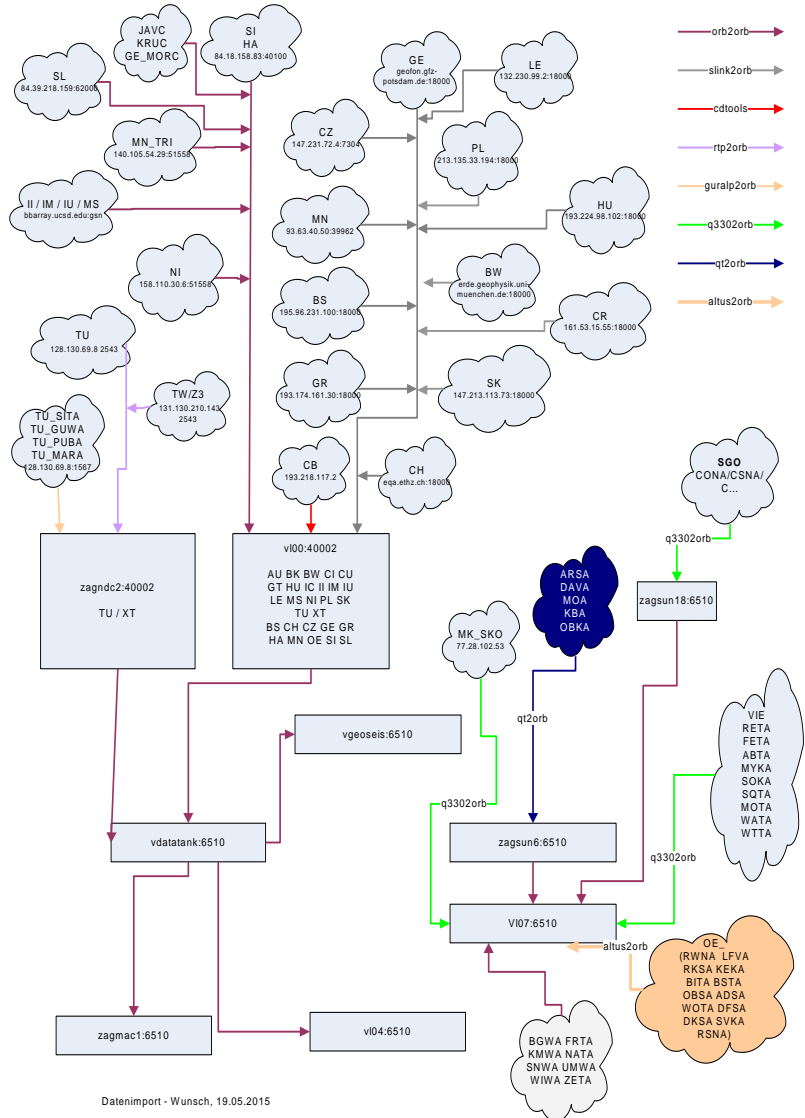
orb2orb
slink2orb
cdtools
rtp2orb
guralp2orb
q3302orb
qt2orb
altus2orb

JAVC
KRUC
GE_MORC

SI
HA
84.18.158.83:40100

SL
84.39.218.159:62000

MN_TRI
140.105.54.29:51558

II / IM / IU / MS
bbarray.ucsd.edu:gsn

NI
158.110.30.6:51558

TU
128.130.69.8 2543

TW/Z3
131.130.210.143
2543

TU_SITA
TU_GUWA
TU_PUBA
TU_MARA
128.130.69.8:1567

GE
geofon.gfz-potsdam.de:18000

LE
132.230.99.2:18000

CZ
147.231.72.4:7304

PL
213.135.33.194:18000

HU
193.224.98.102:18000

MN
93.63.40.50:39962

BW
erde.geophysik.uni-muenchen.de:18000

BS
195.96.231.100:18000

CR
161.53.15.55:18000

GR
193.174.161.30:18000

SK
147.213.113.73:18000

CB
193.218.117.2

CH
eqa.ethz.ch:18000

SGO
CONA/CSNA/
C...

zagndc2:40002

TU / XT

vl00:40002

AU BK BW CI CU
GT HU IC II IM IU
LE MS NI PL SK
TU XT
BS CH CZ GE GR
HA MN OE SI SL

ARSA
DAVA
MOA
KBA
OBKA

MK_SKO
77.28.102.53

q3302orb

zagsun18:6510

qt2orb

vgeoseis:6510

VIE
RETA
FETA
ABTA
MYKA
SOKA
SQTA
MOTA
WATA
WTTA

q3302orb

vdatatank:6510

zagsun6:6510

q3302orb

Vl07:6510

altus2orb

OE_
(RWNA LFVA
RKSA KEKA
BITA BSTA
OBSA ADSA
WOTA DFSA
DKSA SVKA
RSNA)

zagmac1:6510

vl04:6510

BGWA FRTA
KMWA NATA
SNWA UMWA
WIWA ZETA

Datenimport - Wunsch, 19.05.2015